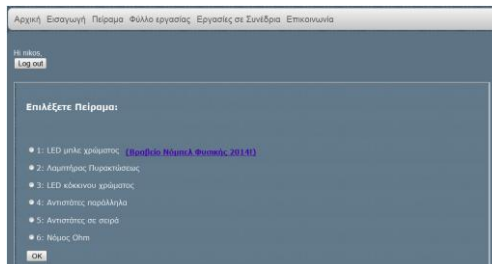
Αρχική Εισαγωγή Πείραμα Φύλλο εργασίας Εργασίες σε Συνέδρια Επικοινωνία

Hi nikos,
Log out

Επιλέξετε Πείραμα:

1: LED μπλε χρώματος (Βραβείο Νόμπελ Φυσικής 2014!)
2: Λαμπτήρας Πυρακτώσεως
3: LED κόκκινου χρώματος
4: Αντιστάτες παράλληλα
5: Αντιστάτες σε σειρά
6: Νόμος Ohm

OK